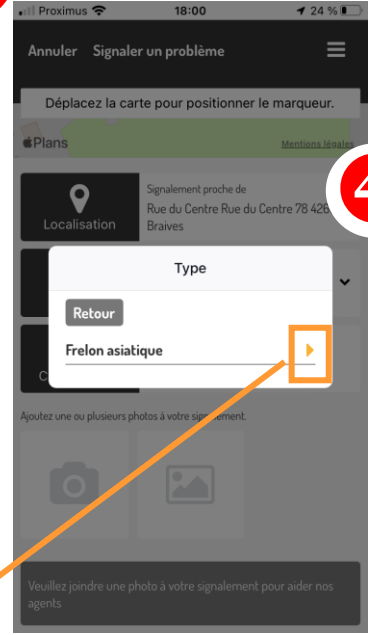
Proximus 18:00 24 %

Annuler Signaler un problème

Déplacez la carte pour positionner le marqueur.

Plans Mentions légales

Localisation

Signalement proche de
Rue du Centre Rue du Centre 78 428 Braives

4

Type

Retour

Frelon asiatique

Ajoutez une ou plusieurs photos à votre signalement.

Veuillez joindre une photo à votre signalement pour aider nos agents